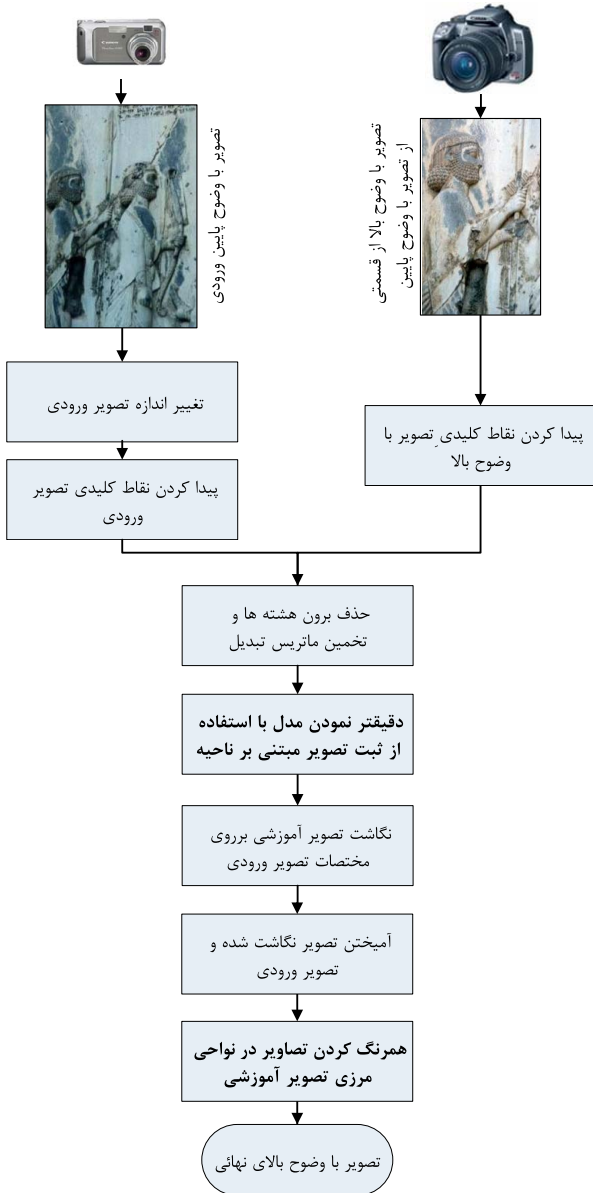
تصویر با وضوح بالا از قسمتی از تصویر با وضوح پایین

تصویر با وضوح پایین ورودی

تغییر اندازه تصویر ورودی

پیدا کردن نقاط کلیدیِ تصویر با وضوح بالا

پیدا کردن نقاط کلیدی تصویر ورودی

حذف برون هشته ها و تخمین ماتریس تبدیل

دقیقتر نمودن مدل با استفاده از ثبت تصویر مبتنی بر ناحیه

نگاشت تصویر آموزشی برروی مختصات تصویر ورودی

آمیختن تصویر نگاشت شده و تصویر ورودی

همرنگ کردن تصاویر در نواحی مرزی تصویر آموزشی

تصویر با وضوح بالای نهائی